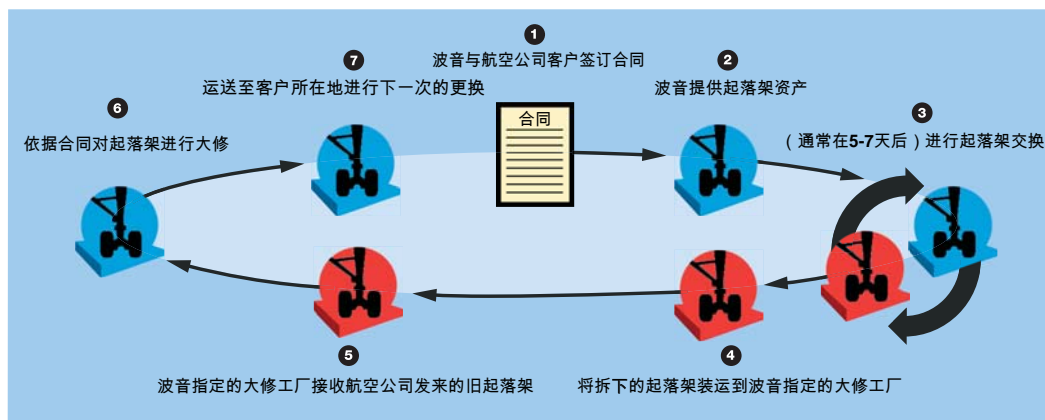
1
波音与航空公司客户签订合同

7
运送至客户所在地进行下一次的更换

2
波音提供起落架资产

6
依据合同对起落架进行大修

3
（通常在5-7天后）进行起落架交换

合同

5
波音指定的大修工厂接收航空公司发来的旧起落架

4
将拆下的起落架装运到波音指定的大修工厂